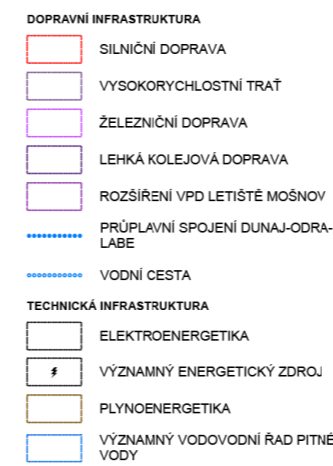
DOPRAVNÍ INFRASTRUKTURA

SILNIČNÍ DOPRAVA

VYSOKORYCHLOSTNÍ TRAŤ

ŽELEZNIČNÍ DOPRAVA

LEHKÁ KOLEJOVÁ DOPRAVA

ROZŠÍŘENÍ VPD LETIŠTĚ MOŠNOV

PRŮPLAVNÍ SPOJENÍ DUNAJ-ODRA-LABE

VODNÍ CESTA

TECHNICKÁ INFRASTRUKTURA

ELEKTROENERGETIKA

VÝZNAMNÝ ENERGETICKÝ ZDROJ

PLYNOENERGETIKA

VÝZNAMNÝ VODOVODNÍ ŘAD PITNÉ VODY